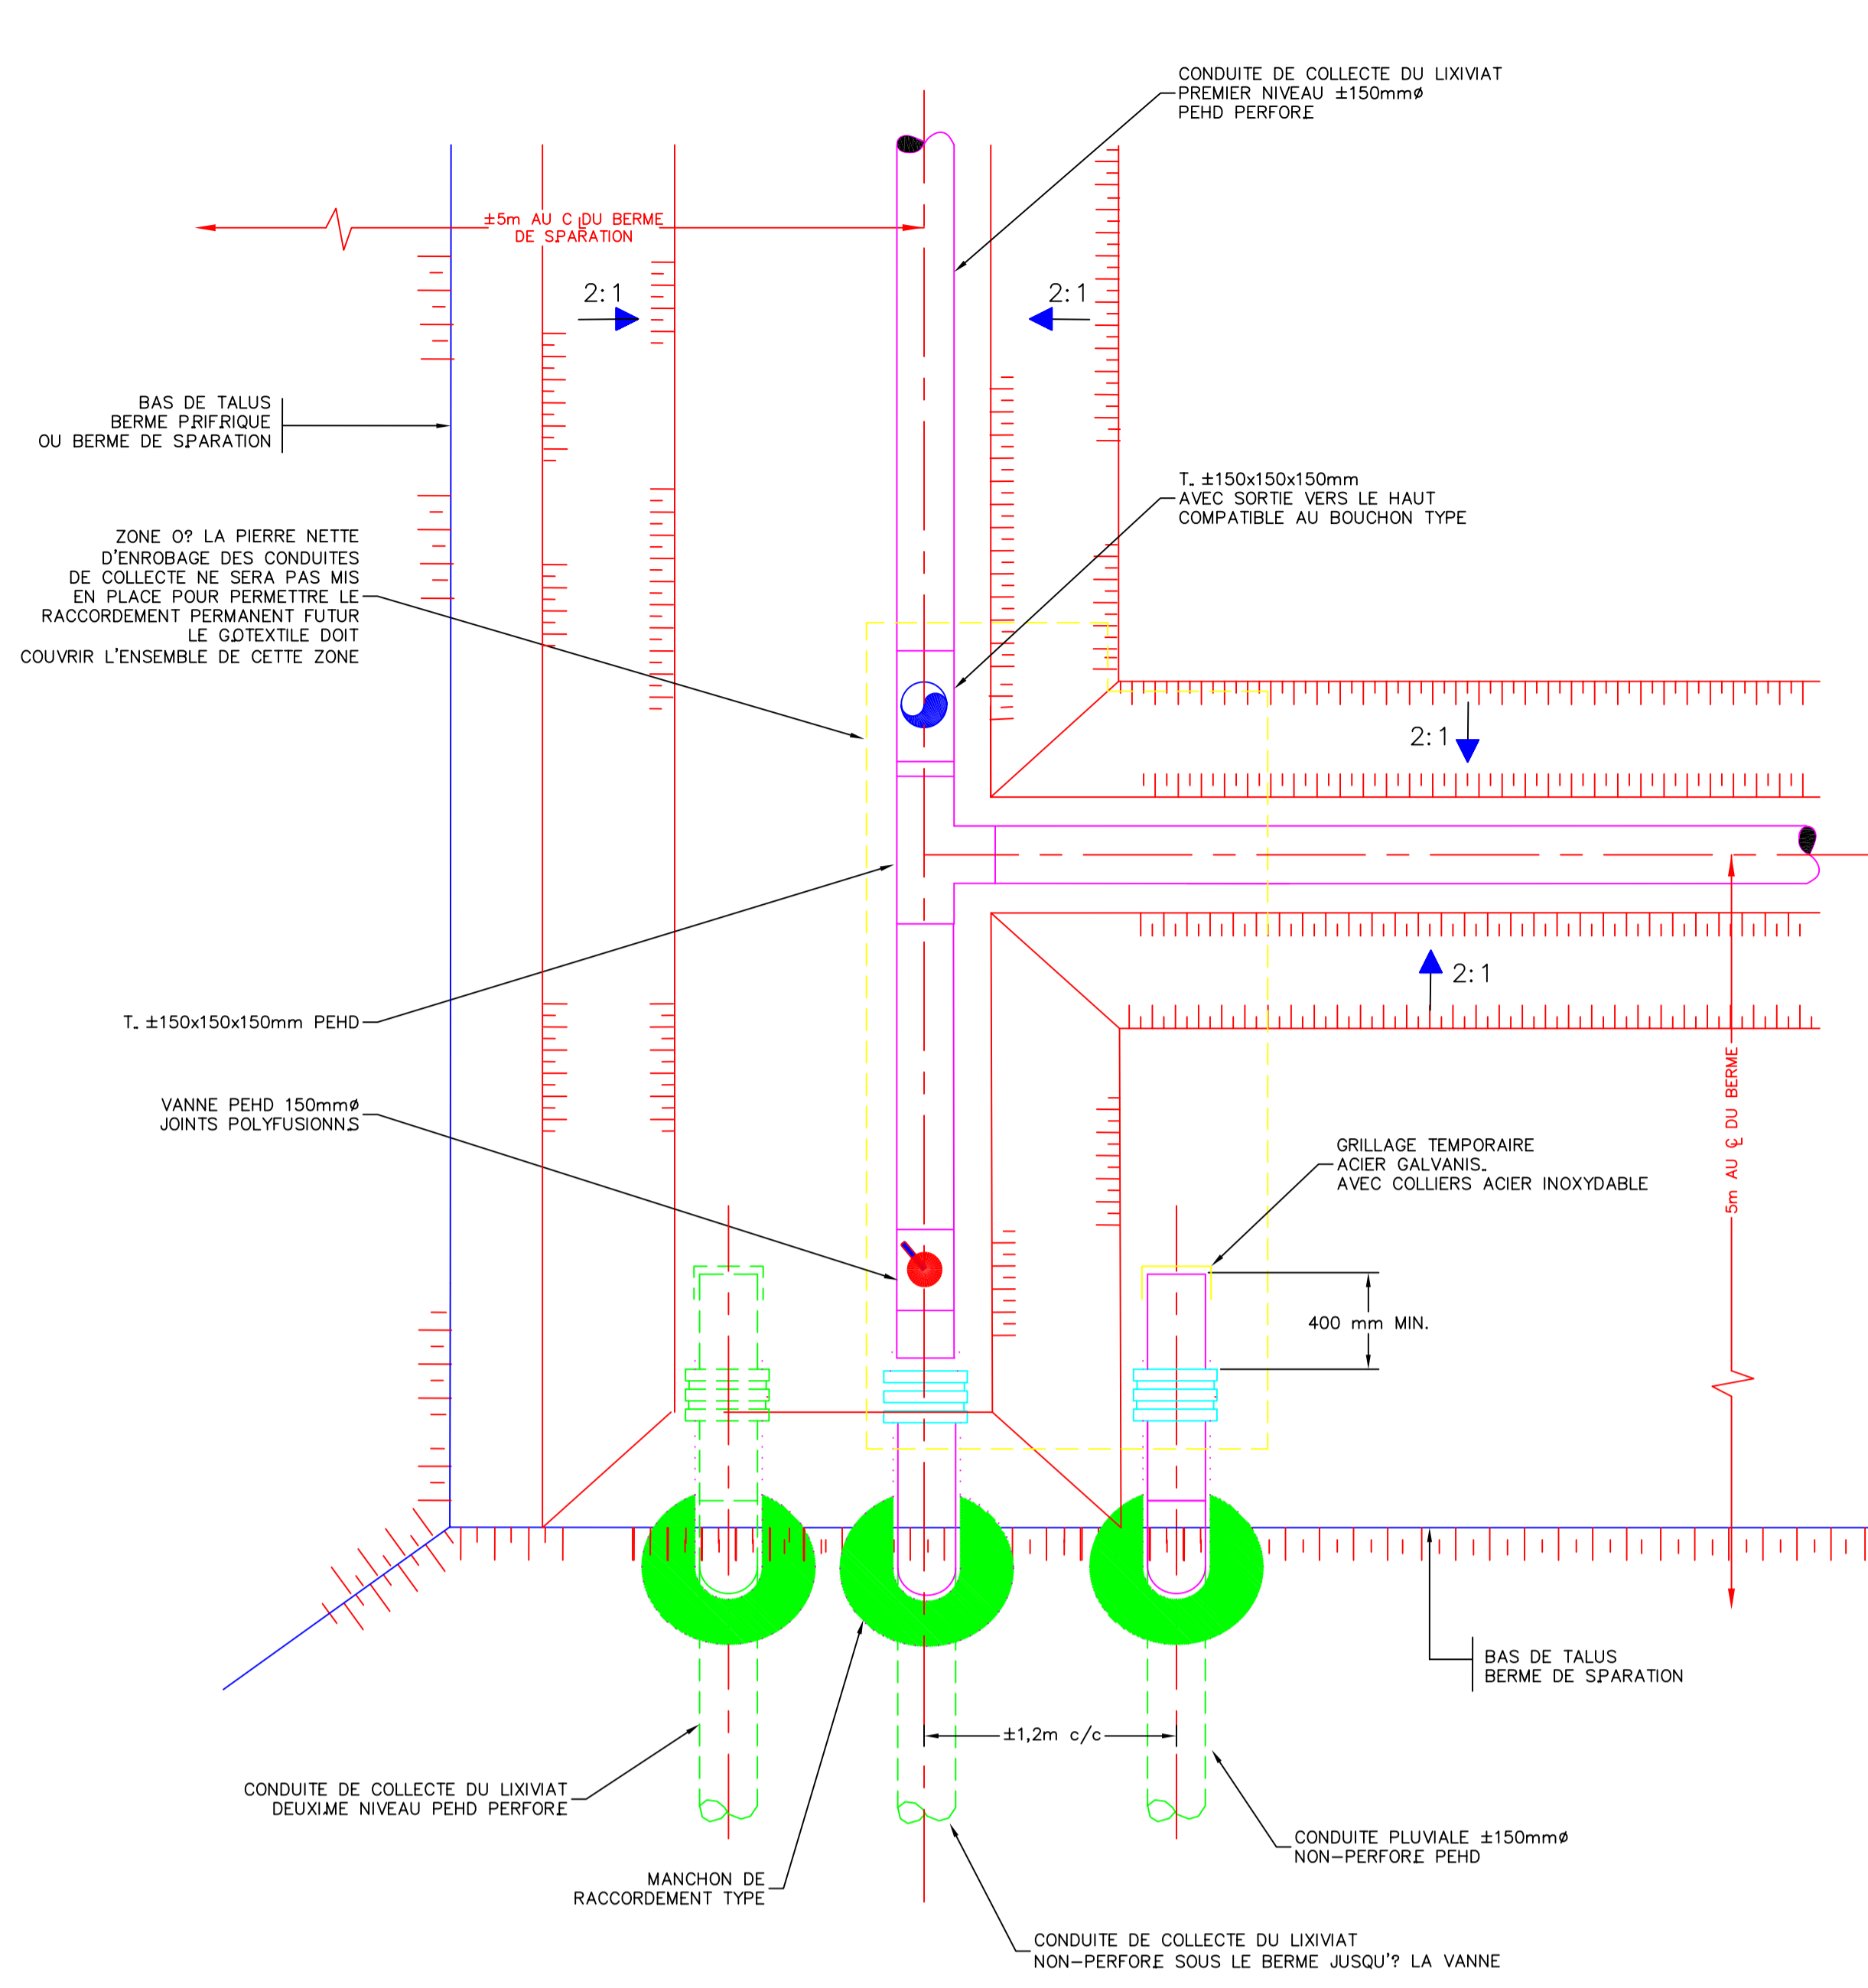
CONDUITE DE COLLECTE DU LIXIVIAT
PREMIER NIVEAU ±150mmø
PEHD PERFORE

±5m AU C DU BERME
DE SPARATION

2:1

2:1

BAS DE TALUS
BERME PRIFRIQUE
OU BERME DE SPARATION

T. ±150x150x150mm
AVEC SORTIE VERS LE HAUT
COMPATIBLE AU BOUCHON TYPE

ZONE O? LA PIERRE NETTE
D'ENROBAGE DES CONDUITES
DE COLLECTE NE SERA PAS MIS
EN PLACE POUR PERMETTRE LE
RACCORDEMENT PERMANENT FUTUR
LE GOTEXTILE DOIT
COUVRIR L'ENSEMBLE DE CETTE ZONE

2:1

2:1

T. ±150x150x150mm PEHD

5m AU ℄ DU BERME

VANNE PEHD 150mmø
JOINTS POLYFUSIONNS

GRILLAGE TEMPORAIRE
ACIER GALVANIS.
AVEC COLLIERS ACIER INOXYDABLE

400 mm MIN.

BAS DE TALUS
BERME DE SPARATION

±1,2m c/c

CONDUITE DE COLLECTE DU LIXIVIAT
DEUXIME NIVEAU PEHD PERFORE

CONDUITE PLUVIALE ±150mmø
NON-PERFORE PEHD

MANCHON DE
RACCORDEMENT TYPE

CONDUITE DE COLLECTE DU LIXIVIAT
NON-PERFORE SOUS LE BERME JUSQU'? LA VANNE